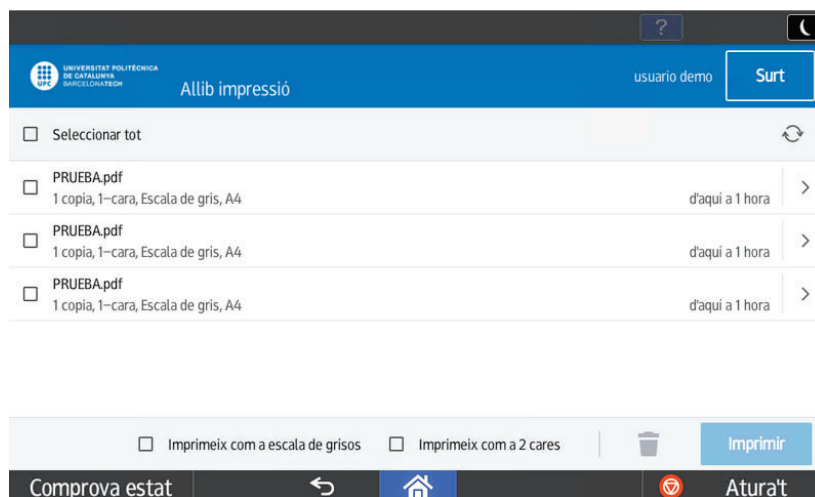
?

UPC UNIVERSITAT POLITÈCNICA DE CATALUNYA BARCELONATECH

Allib impressió

usuario demo

Surt

Seleccionar tot

PRUEBA.pdf
1 copia, 1–cara, Escala de gris, A4
d'aquí a 1 hora

PRUEBA.pdf
1 copia, 1–cara, Escala de gris, A4
d'aquí a 1 hora

PRUEBA.pdf
1 copia, 1–cara, Escala de gris, A4
d'aquí a 1 hora

Imprimeix com a escala de grisos

Imprimeix com a 2 cares

Imprimir

Comprova estat

Atura't